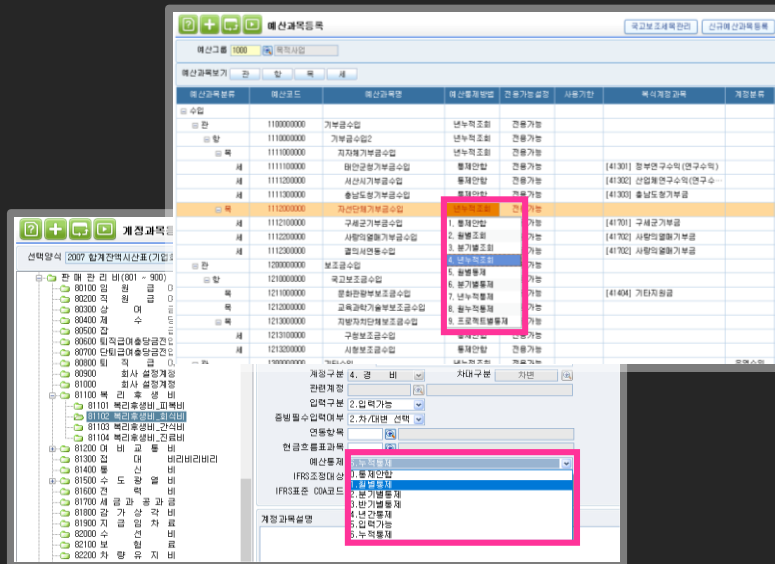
예산과목등록

국고보조세목관리 | 신규예산과목등록

예산그룹 1000 목적사업

예산과목보기 관 항 목 세

| 예산과목분류 | 예산코드 | 예산과목명 | 예산통제방법 | 전용가능설정 | 사용기한 | 목적계정과목 | 계정분류 |
|---|---|---|---|---|---|---|---|
| 수입 | | | | | | | |
| 관 | 1100000000 | 기부금수입 | 년누적조회 | 전용가능 | | | |
| 항 | 1110000000 | 기부금수입2 | 년누적조회 | 전용가능 | | | |
| 목 | 1111000000 | 지자체기부금수입 | 년누적조회 | 전용가능 | | | |
| 세 | 1111100000 | 태안군청기부금수입 | 통제안함 | 전용가능 | | [41301] 정부연구수익(연구수익) | |
| 세 | 1111200000 | 서산시기부금수입 | 통제안함 | 전용가능 | | [41302] 산업체연구수익(연구수 | |
| 세 | 1111300000 | 충남도청기부금수입 | 통제안함 | 전용가능 | | [41303] 충남도청기부금 | |
| 목 | 1112000000 | 자선단체기부금수입 | 년누적조회 | 전용가능 | | | |
| 세 | 1112100000 | 구세군기부금수입 | 1. 통제안함 | | | [41701] 구세군기부금 | |
| 세 | 1112200000 | 사랑의열매기부금수입 | 2. 월별조회 | | | [41702] 사랑의열매기부금 | |
| 세 | 1112300000 | 결식자연동수입 | 3. 분기별조회 | | | [41702] 사랑의열매기부금 | |
| 관 | 1200000000 | 보조금수입 | 4. 년누적조회 | | | | |
| 항 | 1210000000 | 국고보조금수입 | 5. 월별통제 | | | | |
| 목 | 1211000000 | 문화관광부보조금수입 | 6. 분기별통제 | | | [41404] 기타지원금 | |
| 목 | 1212000000 | 교육과학기술부보조금수입 | 7. 년누적통제 | | | | |
| 목 | 1213000000 | 지방자치단체보조금수입 | 8. 월누적통제 | | | | |
| 세 | 1213100000 | 구청보조금수입 | 9. 프로젝트별통제 | | | | |
| 세 | 1213200000 | 시청보조금수입 | 통제안함 | 전용가능 | | | |

계정과목

선택양식 2007 합계잔액시산표(기업

판 매 관 리 비(801 ~ 900)
80100 임 원 급 여
80200 직 원 급 여
80300 상 여 금
80400 제 수 당
80500 잡 급
80600 퇴직급여충당금전입
80700 단퇴급여충당금전입
80800 퇴 직 급 여
80900 회사 설정계정
81000 회사 설정계정
81100 복 리 후 생 비
81101 복리후생비_피복비
81102 복리후생비_회식비
81103 복리후생비_간식비
81104 복리후생비_진료비
81200 여 비 교 통 비
81300 접 대 비(기업업무추진비)
81400 통 신 비
81500 수 도 광 열 비
81600 전 력 비
81700 세 금 과 공 과 금
81800 감 가 상 각 비
81900 지 급 임 차 료
82000 수 선 비
82100 보 험 료
82200 차 량 유 지 비

계정구분 4. 경 비
차대구분 차변
관련계정
입력구분 2.입력가능
증빙필수입력여부 2.차/대변 선택
연동항목
현금흐름표과목
예산통제 5.누적통제
IFRS조정대상
IFRS표준 COA코드
1.통제안함
2.월별통제
3.분기별통제
4.반기별통제
5.년간통제
6.입력가능
7.누적통제

계정과목설명